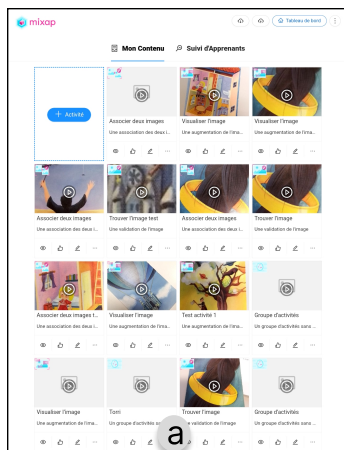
mixap

Tableau de bord

Mon Contenu

Suivi d'Apprenants

+ Activité

Associer deux images
Une association des deux i...

Visualiser l'image
Une augmentation de l'ima...

Visualiser l'image
Une augmentation de l'ima...

Associer deux images
Une association des deux i...

Trouver l'image test
Une validation de l'image

Associer deux images
Une association des deux i...

Trouver l'image
Une validation de l'image

Associer deux images t...
Une association des deux i...

Visualiser l'image
Une augmentation de l'ima...

Test activité 1
Une association des deux i...

Groupe d'activités
Un groupe d'activités sans ...

Visualiser l'image
Une augmentation de l'ima...

Torri
Un groupe d'activités sa...

Trouver l'image
Une validation de l'image

Groupe d'activités
Un groupe d'activités sans ...

a